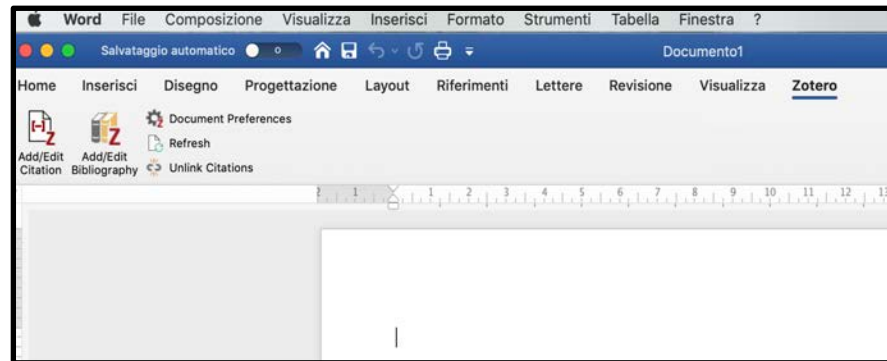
Word File Composizione Visualizza Inserisci Formato Strumenti Tabella Finestra ?

Salvataggio automatico

Documento1

Home Inserisci Disegno Progettazione Layout Riferimenti Lettere Revisione Visualizza Zotero

Add/Edit Citation

Add/Edit Bibliography

Document Preferences

Refresh

Unlink Citations

2 1 1 2 3 4 5 6 7 8 9 10 11 12 13